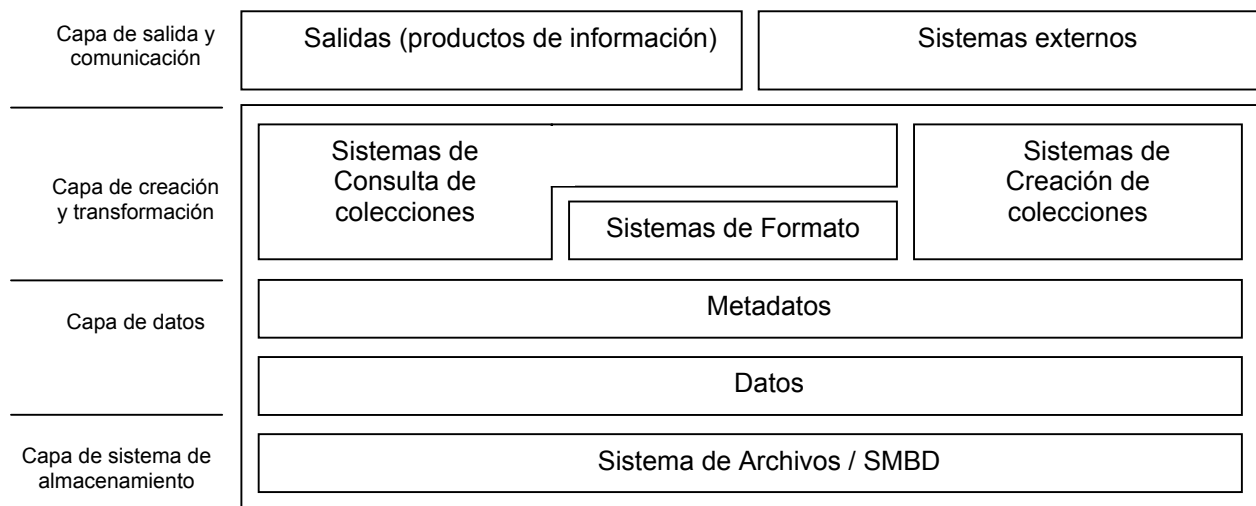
Capa de salida y comunicación

Salidas (productos de información)

Sistemas externos

Capa de creación y transformación

Sistemas de Consulta de colecciones

Sistemas de Formato

Sistemas de Creación de colecciones

Capa de datos

Metadatos

Datos

Capa de sistema de almacenamiento

Sistema de Archivos / SMBD